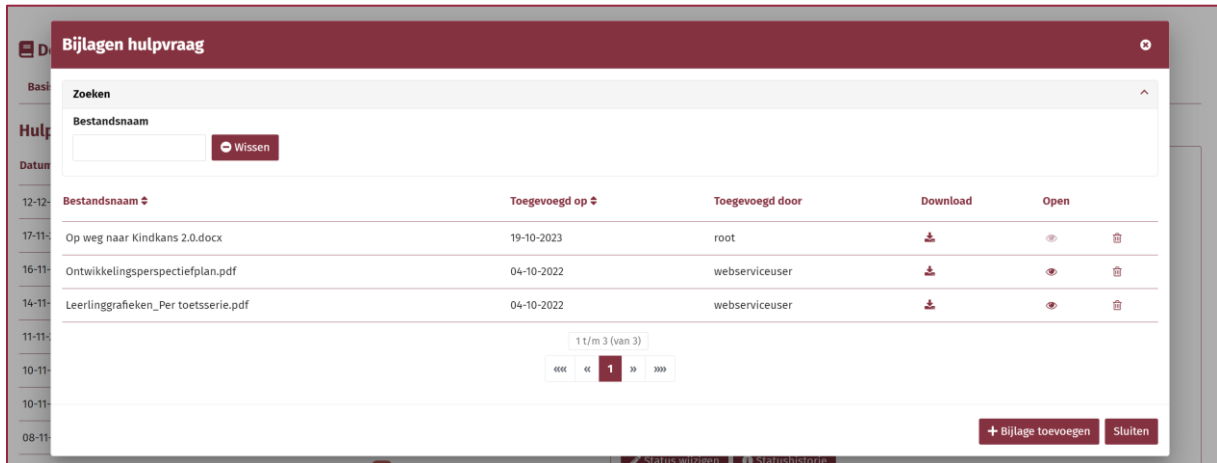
Bijlagen hulpvraag

Zoeken

Bestandsnaam

Wissen

| Bestandsnaam | Toegevoegd op | Toegevoegd door | Download | Open |
|---|---|---|---|---|
| Op weg naar Kindkans 2.0.docx | 19-10-2023 | root | | |
| Ontwikkelingsperspectiefplan.pdf | 04-10-2022 | webserviceuser | | |
| Leerlinggrafieken_Per toetsserie.pdf | 04-10-2022 | webserviceuser | | |

1 t/m 3 (van 3)

««« « 1 » »»»

+ Bijlage toevoegen Sluiten

D
Basis
Hulp
Datum
12-12-
17-11-
16-11-
14-11-
11-11-
10-11-
10-11-
08-11-
Status wijzigen Statushistorie